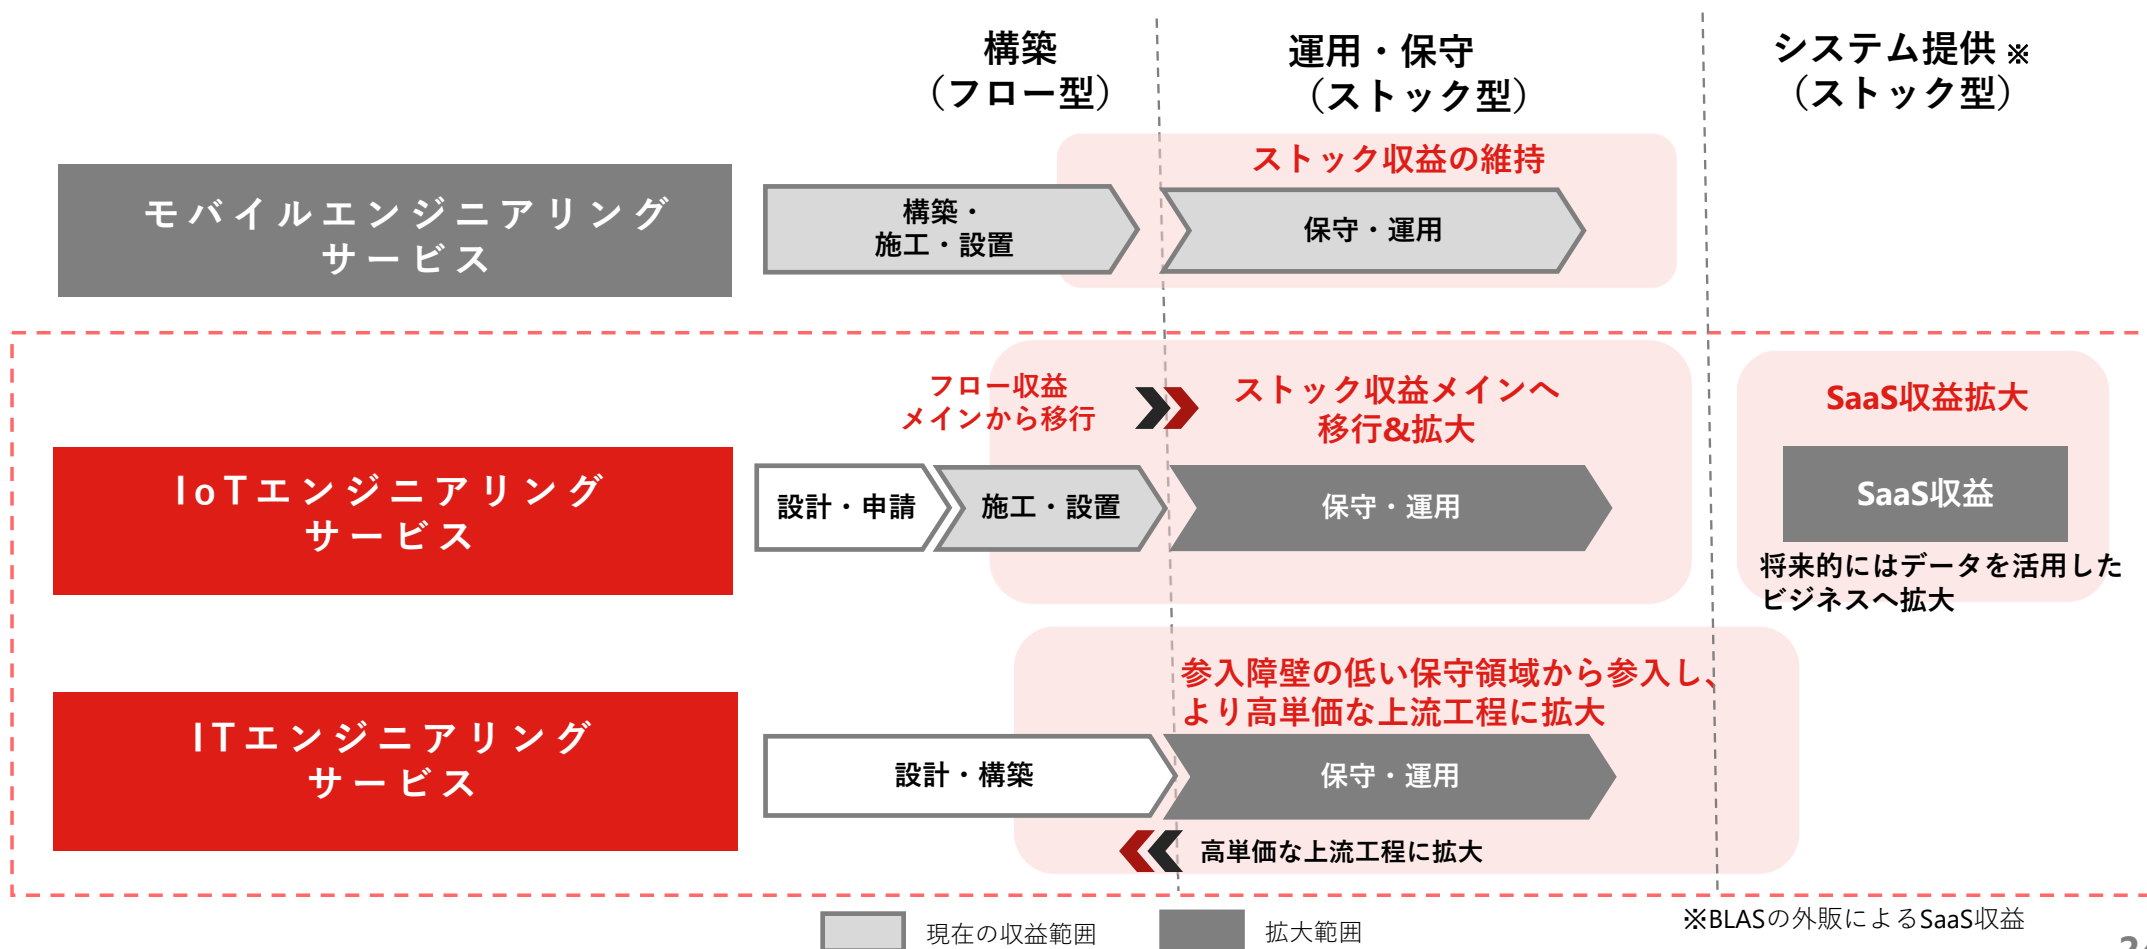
構築
（フロー型）

運用・保守
（ストック型）

システム提供※
（ストック型）

モバイルエンジニアリングサービス

構築・施工・設置

ストック収益の維持

保守・運用

IoTエンジニアリングサービス

フロー収益メインから移行

ストック収益メインへ移行&拡大

設計・申請

施工・設置

保守・運用

SaaS収益拡大

SaaS収益

将来的にはデータを活用したビジネスへ拡大

ITエンジニアリングサービス

参入障壁の低い保守領域から参入し、より高単価な上流工程に拡大

設計・構築

保守・運用

高単価な上流工程に拡大

現在の収益範囲

拡大範囲

※BLASの外販によるSaaS収益